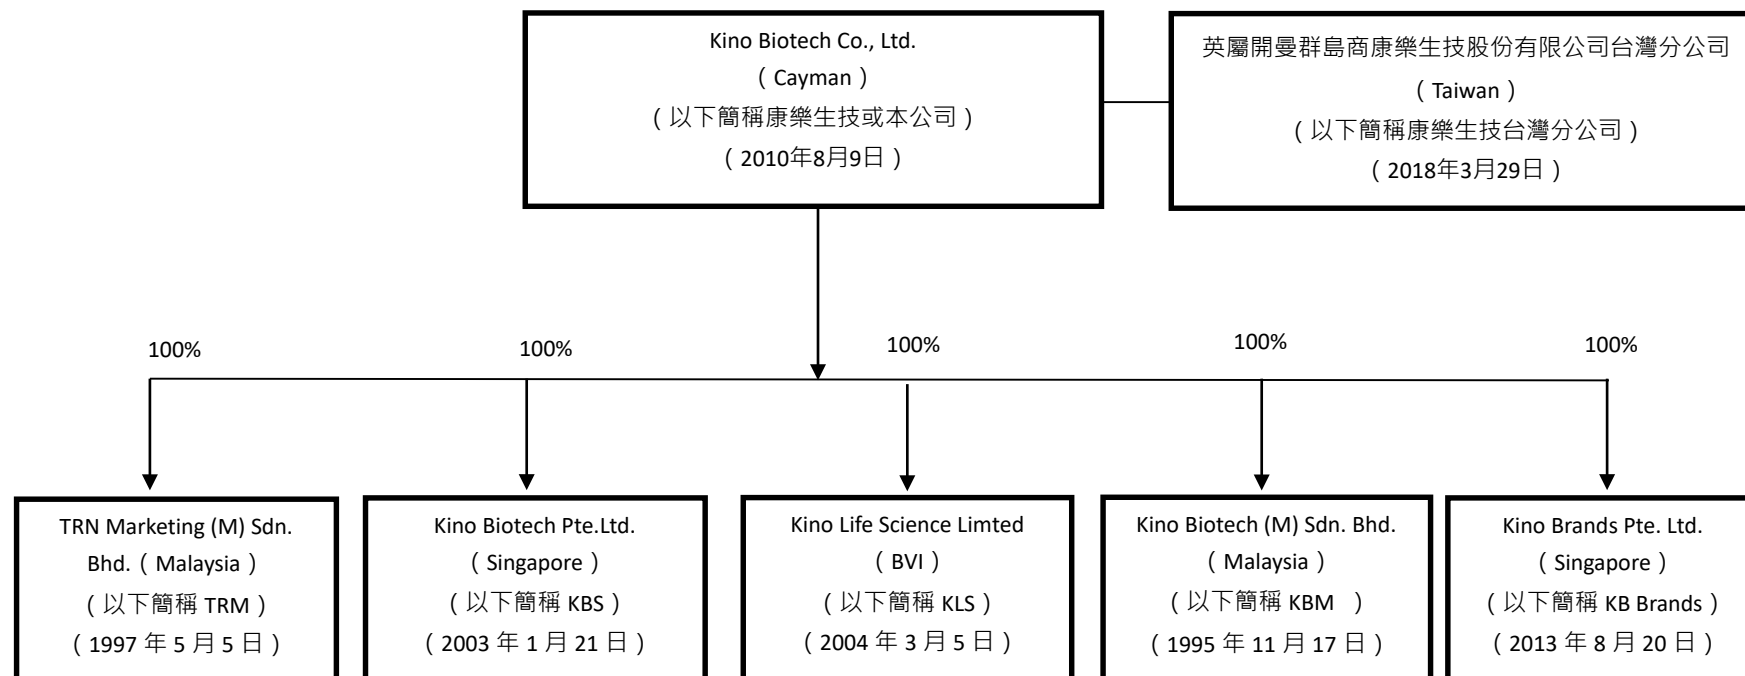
Kino Biotech Co., Ltd.
（Cayman）
（以下簡稱康樂生技或本公司）
（2010年8月9日）

英屬開曼群島商康樂生技股份有限公司台灣分公司
（Taiwan）
（以下簡稱康樂生技台灣分公司）
（2018年3月29日）

100%

100%

100%

100%

100%

TRN Marketing (M) Sdn. Bhd.（Malaysia）
（以下簡稱 TRM）
（1997 年 5 月 5 日）

Kino Biotech Pte.Ltd.
（Singapore）
（以下簡稱 KBS）
（2003 年 1 月 21 日）

Kino Life Science Limted
（BVI）
（以下簡稱 KLS）
（2004 年 3 月 5 日）

Kino Biotech (M) Sdn. Bhd.
（Malaysia）
（以下簡稱 KBM ）
（1995 年 11 月 17 日）

Kino Brands Pte. Ltd.
（Singapore）
（以下簡稱 KB Brands）
（2013 年 8 月 20 日）